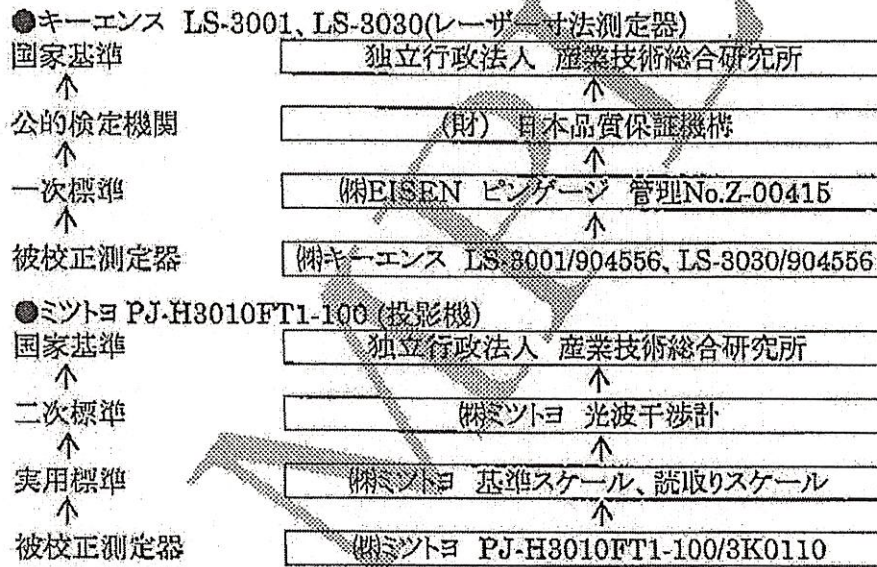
●キーエンス LS-3001、LS-3030(レーザー寸法測定器)

国家基準 | 独立行政法人 産業技術総合研究所
↑
公的検定機関 | (財) 日本品質保証機構
↑
一次標準 | ㈱EISEN ピンゲージ 管理No.Z-00415
↑
被校正測定器 | ㈱キーエンス LS-3001/904556、LS-3030/904556

●ミツトヨ PJ-H3010FT1-100 (投影機)

国家基準 | 独立行政法人 産業技術総合研究所
↑
二次標準 | ㈱ミツトヨ 光波干渉計
↑
実用標準 | ㈱ミツトヨ 基準スケール、読取りスケール
↑
被校正測定器 | ㈱ミツトヨ PJ-H3010FT1-100/3K0110